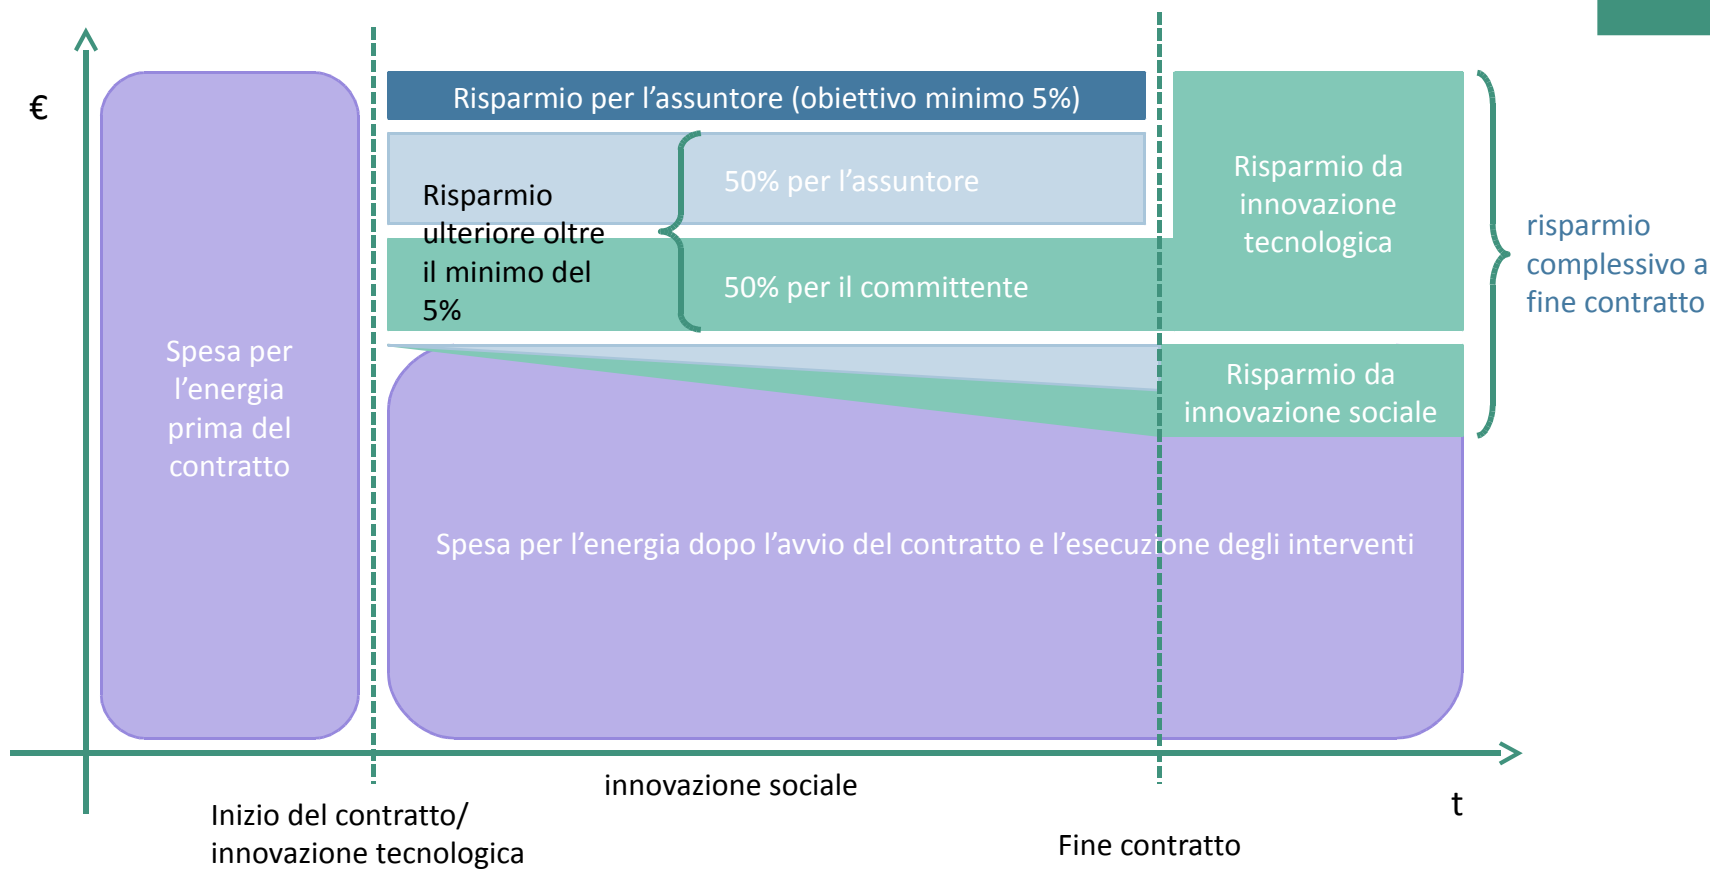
€

Spesa per l'energia prima del contratto

Risparmio per l'assuntore (obiettivo minimo 5%)

Risparmio ulteriore oltre il minimo del 5%

50% per l'assuntore

50% per il committente

Risparmio da innovazione tecnologica

Risparmio da innovazione sociale

risparmio complessivo a fine contratto

Spesa per l'energia dopo l'avvio del contratto e l'esecuzione degli interventi

innovazione sociale

t

Inizio del contratto/ innovazione tecnologica

Fine contratto